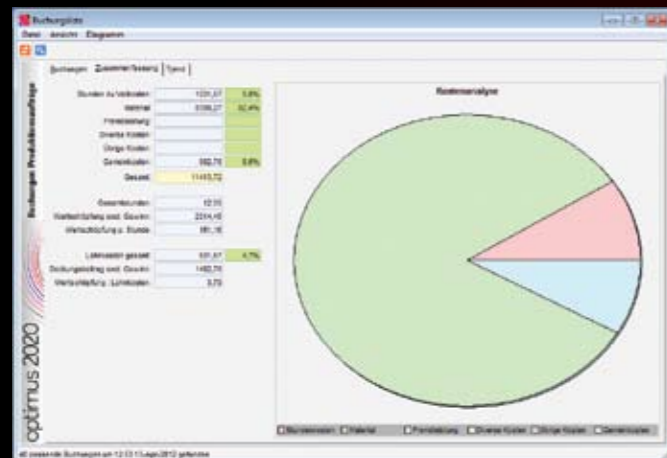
Buchungsliste
Datei Ansicht Eingeben

Buchungen | Zusammenfassung | Trend

Stunden zu Vollkosten 1031,57 | 9,8%
Material 9399,27 | 82,4%
Fremdleistung
Diverse Kosten
Übrige Kosten
Gemeinkosten 592,75 | 5,8%
Gesamt 11493,72

Gesamtstunden 12,50
Markterlös/Ertrag exkl. Gewinn 2314,45
Wertschöpfung p. Stunde 181,16

Lohnkosten gesamt 931,57 | 4,7%
Deckungsbeitrag exkl. Gewinn 1482,75
Wertschöpfung / Lohnkosten 3,79

Buchungen Produktionsaufträge

optimus 2020

Kostenanalyse

Stundenkosten | Material | Fremdleistung | Diverse Kosten | Übrige Kosten | Gemeinkosten

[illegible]